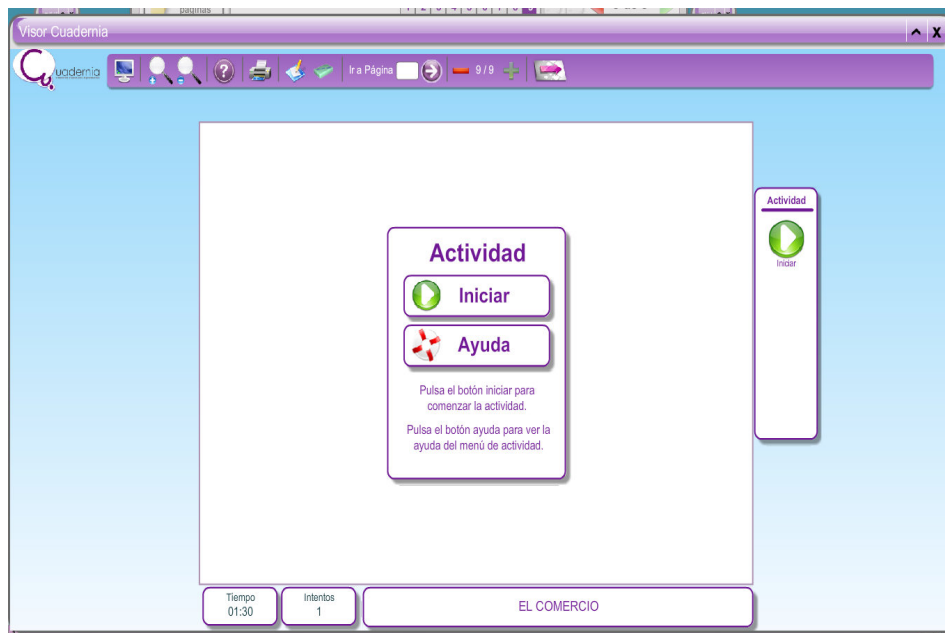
páginas

Visor Cuadernia

uadernia

Ir a Página

9 / 9

Actividad

Iniciar

Ayuda

Pulsa el botón iniciar para comenzar la actividad.

Pulsa el botón ayuda para ver la ayuda del menú de actividad.

Actividad

Iniciar

Tiempo
01:30

Intentos
1

EL COMERCIO